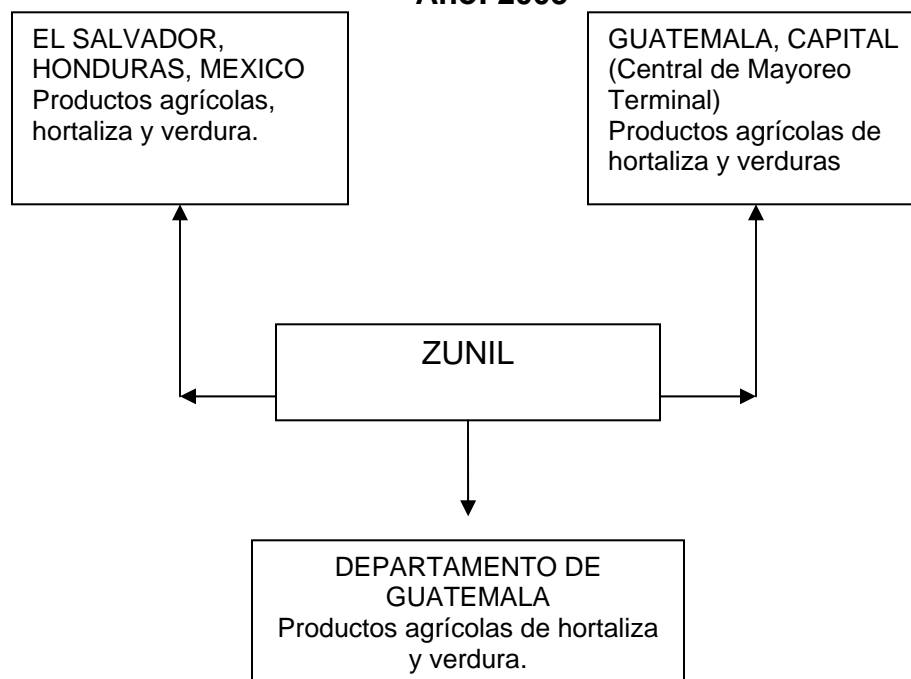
Año: 2005

EL SALVADOR, HONDURAS, MEXICO
Productos agrícolas, hortaliza y verdura.

GUATEMALA, CAPITAL
(Central de Mayoreo Terminal)
Productos agrícolas de hortaliza y verduras

ZUNIL

DEPARTAMENTO DE GUATEMALA
Productos agrícolas de hortaliza y verdura.